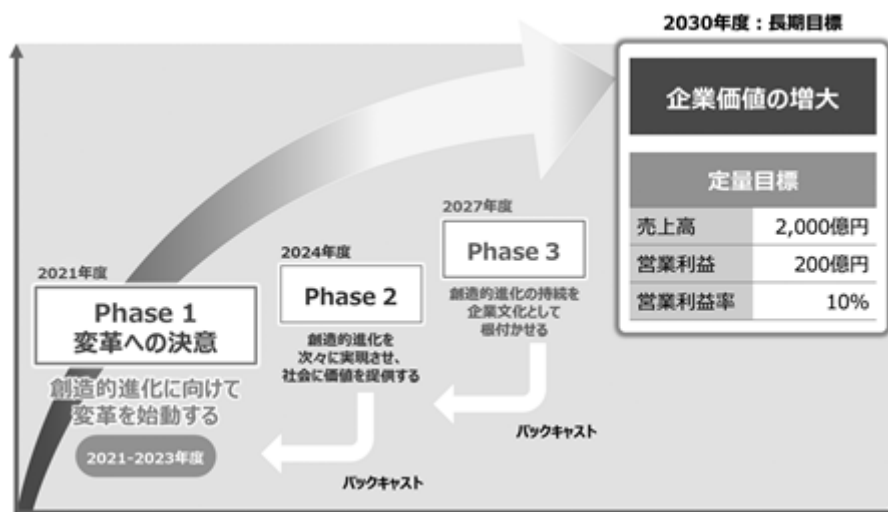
2030年度：長期目標

企業価値の増大

定量目標

| 売上高 | 2,000億円 |
|---|---|
| 営業利益 | 200億円 |
| 営業利益率 | 10% |

2027年度

Phase 3

創造的進化の持続を企業文化として根付かせる

2024年度

Phase 2

創造的進化を次々に実現させ、社会に価値を提供する

2021年度

Phase 1
変革への決意

創造的進化に向けて変革を始動する

2021-2023年度

バックキャスト

バックキャスト